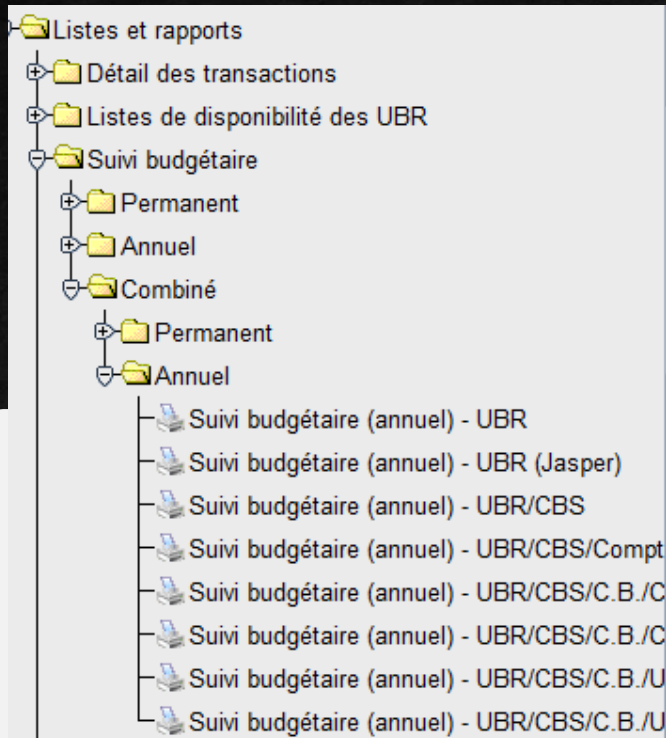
Listes et rapports
Détail des transactions
Listes de disponibilité des UBR
Suivi budgétaire
Permanent
Annuel
Combiné
Permanent
Annuel
Suivi budgétaire (annuel) - UBR
Suivi budgétaire (annuel) - UBR (Jasper)
Suivi budgétaire (annuel) - UBR/CBS
Suivi budgétaire (annuel) - UBR/CBS/Compt
Suivi budgétaire (annuel) - UBR/CBS/C.B./C
Suivi budgétaire (annuel) - UBR/CBS/C.B./C
Suivi budgétaire (annuel) - UBR/CBS/C.B./U
Suivi budgétaire (annuel) - UBR/CBS/C.B./U